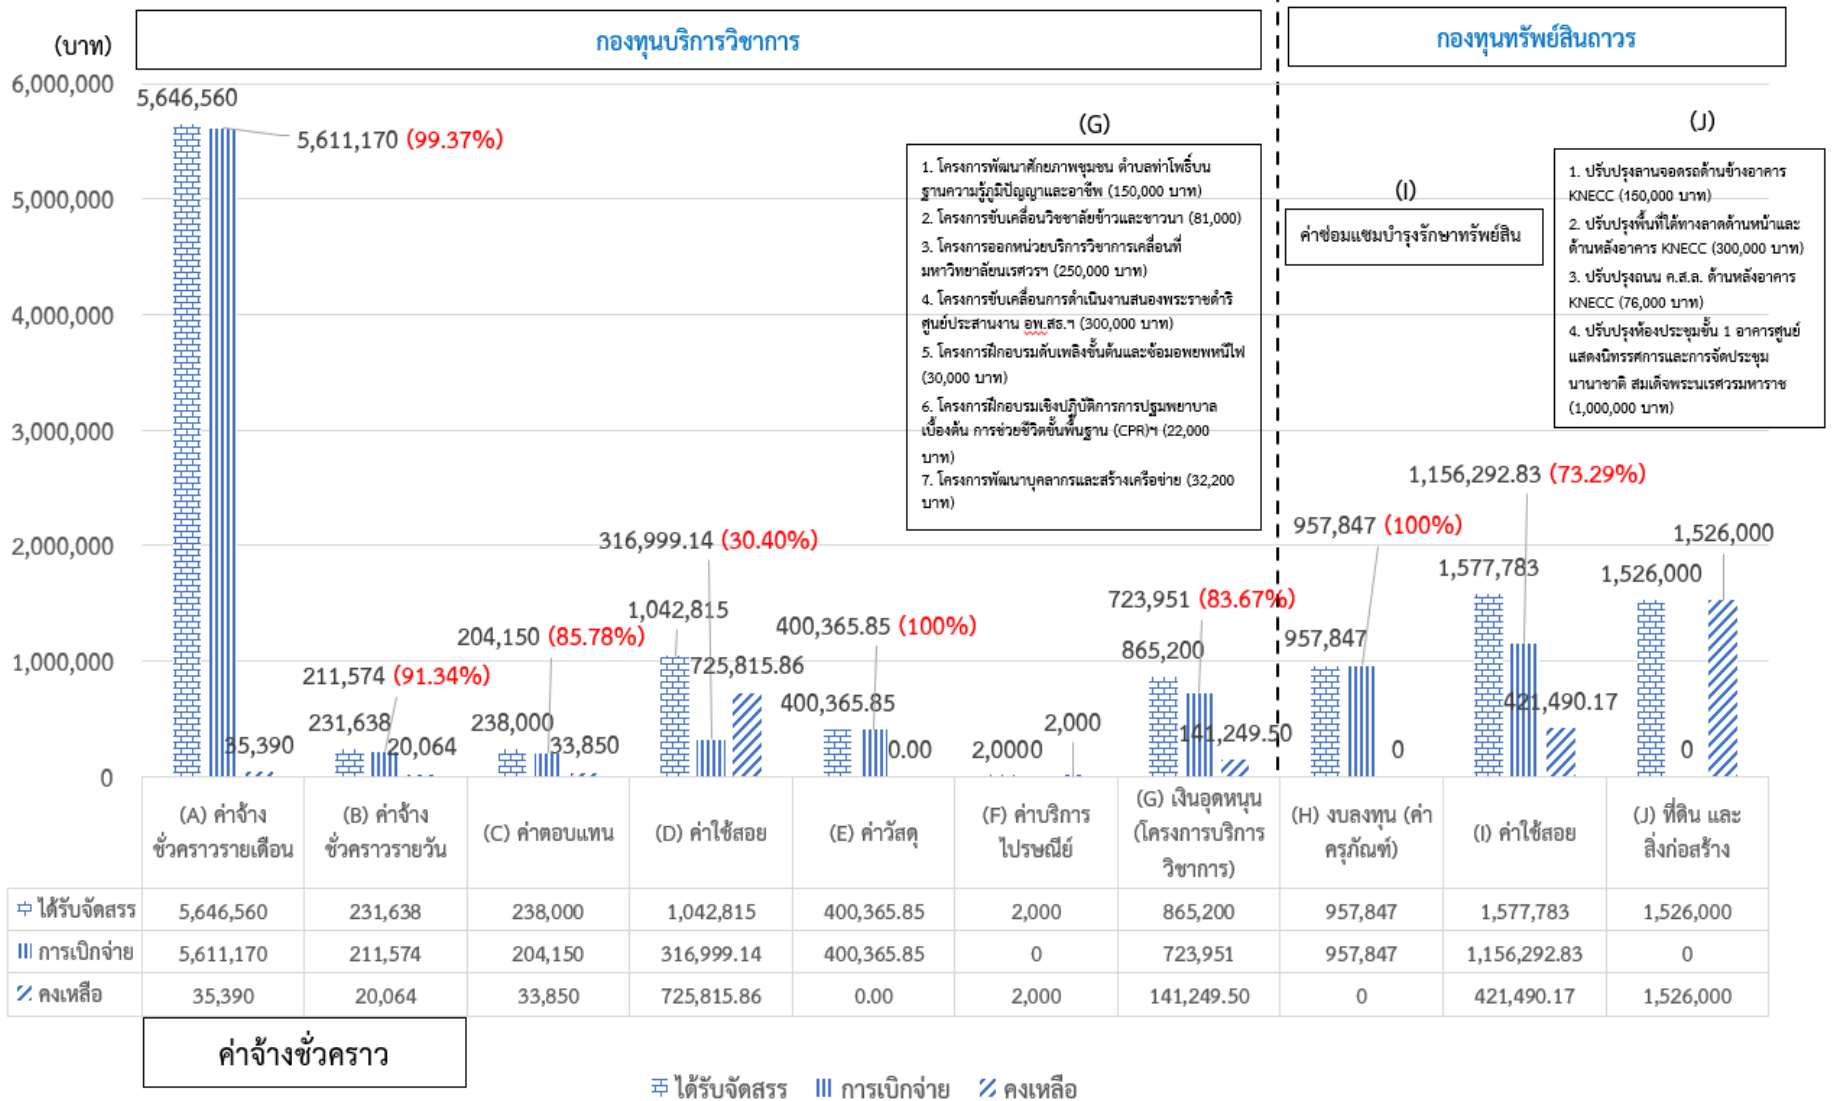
(บาท)

กองทุนบริการวิชาการ

กองทุนทรัพย์สินถาวร

6,000,000
5,000,000
4,000,000
3,000,000
2,000,000
1,000,000
0

5,646,560
5,611,170 (99.37%)
35,390

211,574 (91.34%)
231,638
20,064

204,150 (85.78%)
238,000
33,850

316,999.14 (30.40%)
1,042,815
725,815.86

400,365.85 (100%)
400,365.85
0.00

2,0000
2,000

723,951 (83.67%)
865,200
141,249.50

957,847 (100%)
957,847
0

1,156,292.83 (73.29%)
1,577,783
421,490.17

1,526,000
1,526,000
0

(G)

1. โครงการพัฒนาศักยภาพชุมชน ตำบลท่าโพธิ์บนฐานความรู้ภูมิปัญญาและอาชีพ (150,000 บาท)
2. โครงการขับเคลื่อนวิชชาลัยข้าวและชาวนา (81,000)
3. โครงการออกหน่วยบริการวิชาการเคลื่อนที่มหาวิทยาลัยนเรศวรฯ (250,000 บาท)
4. โครงการขับเคลื่อนการดำเนินงานสนองพระราชดำริ ศูนย์ประสานงาน อพ.สธ.ฯ (300,000 บาท)
5. โครงการฝึกอบรมดับเพลิงขั้นต้นและซ้อมอพยพหนีไฟ (30,000 บาท)
6. โครงการฝึกอบรมเชิงปฏิบัติการการปฐมพยาบาลเบื้องต้น การช่วยชีวิตขั้นพื้นฐาน (CPR)ฯ (22,000 บาท)
7. โครงการพัฒนาบุคลากรและสร้างเครือข่าย (32,200 บาท)

(I)

ค่าซ่อมแซมบำรุงรักษาทรัพย์สิน

(J)

1. ปรับปรุงลานจอดรถด้านข้างอาคาร KNECC (150,000 บาท)
2. ปรับปรุงพื้นที่ใต้ทางลาดด้านหน้าและด้านหลังอาคาร KNECC (300,000 บาท)
3. ปรับปรุงถนน ค.ส.ล. ด้านหลังอาคาร KNECC (76,000 บาท)
4. ปรับปรุงห้องประชุมชั้น 1 อาคารศูนย์แสดงนิทรรศการและการจัดประชุมนานาชาติ สมเด็จพระนเรศวรมหาราช (1,000,000 บาท)

| | (A) ค่าจ้างชั่วคราวรายเดือน | (B) ค่าจ้างชั่วคราวรายวัน | (C) ค่าตอบแทน | (D) ค่าใช้สอย | (E) ค่าวัสดุ | (F) ค่าบริการไปรษณีย์ | (G) เงินอุดหนุน (โครงการบริการวิชาการ) | (H) งบลงทุน (ค่าครุภัณฑ์) | (I) ค่าใช้สอย | (J) ที่ดิน และสิ่งก่อสร้าง |
|---|---|---|---|---|---|---|---|---|---|---|
| ได้รับจัดสรร | 5,646,560 | 231,638 | 238,000 | 1,042,815 | 400,365.85 | 2,000 | 865,200 | 957,847 | 1,577,783 | 1,526,000 |
| การเบิกจ่าย | 5,611,170 | 211,574 | 204,150 | 316,999.14 | 400,365.85 | 0 | 723,951 | 957,847 | 1,156,292.83 | 0 |
| คงเหลือ | 35,390 | 20,064 | 33,850 | 725,815.86 | 0.00 | 2,000 | 141,249.50 | 0 | 421,490.17 | 1,526,000 |

ค่าจ้างชั่วคราว

ได้รับจัดสรร การเบิกจ่าย คงเหลือ